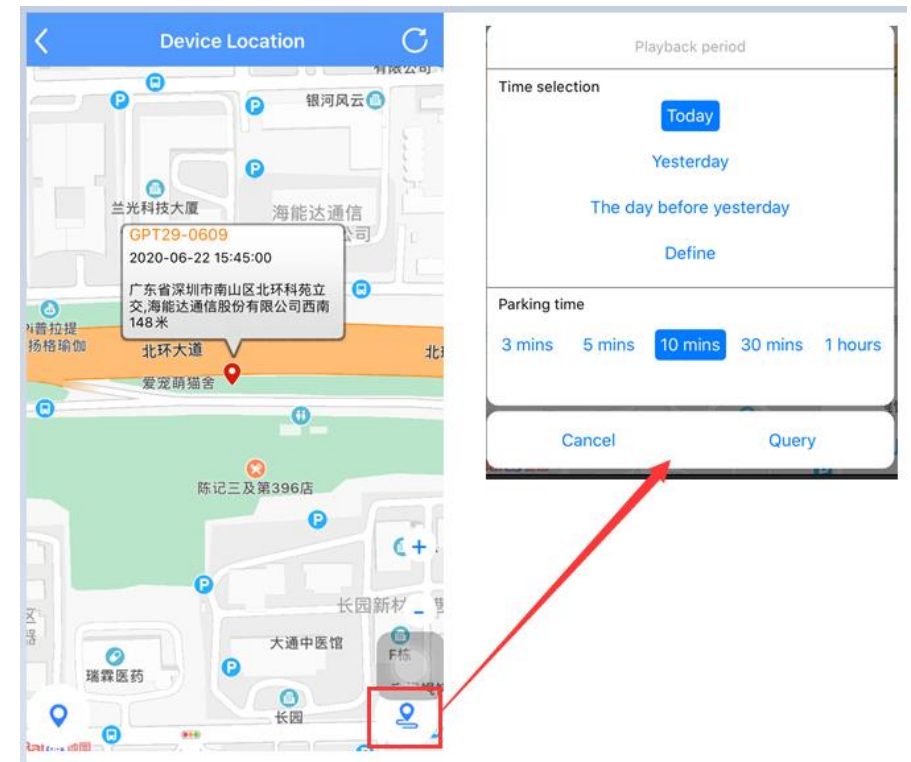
Device Location

有限公司
银河风云
兰光科技大厦
海能达通信
公司
GPT29-0609
2020-06-22 15:45:00
广东省深圳市南山区北环科苑立交,海能达通信股份有限公司西南148米
普拉提
扬格瑜伽
北环大道
北环
爱宠萌猫舍
陈记三及第396店
长园新村
大通中医馆
瑞霖医药
F栋
长园

Playback period
Time selection
Today
Yesterday
The day before yesterday
Define
Parking time
3 mins
5 mins
10 mins
30 mins
1 hours
Cancel
Query